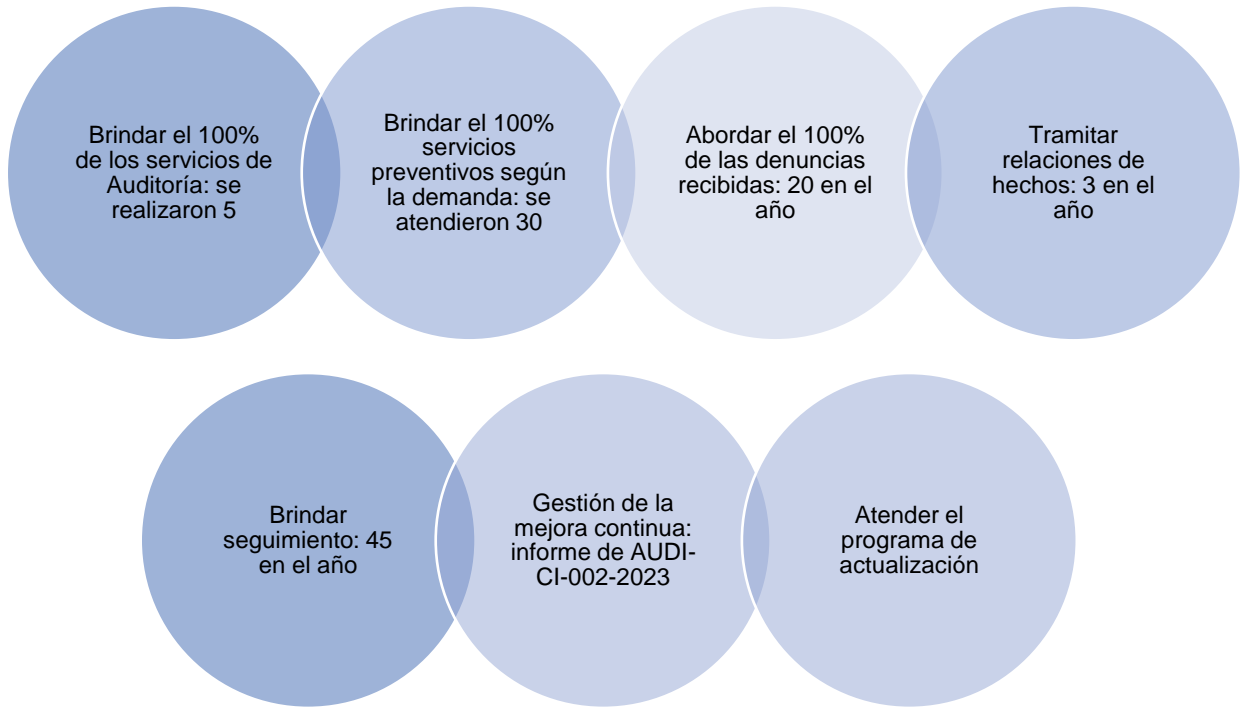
Brindar el 100% de los servicios de Auditoría: se realizaron 5

Brindar el 100% servicios preventivos según la demanda: se atendieron 30

Abordar el 100% de las denuncias recibidas: 20 en el año

Tramitar relaciones de hechos: 3 en el año

Brindar seguimiento: 45 en el año

Gestión de la mejora continua: informe de AUDI-CI-002-2023

Atender el programa de actualización